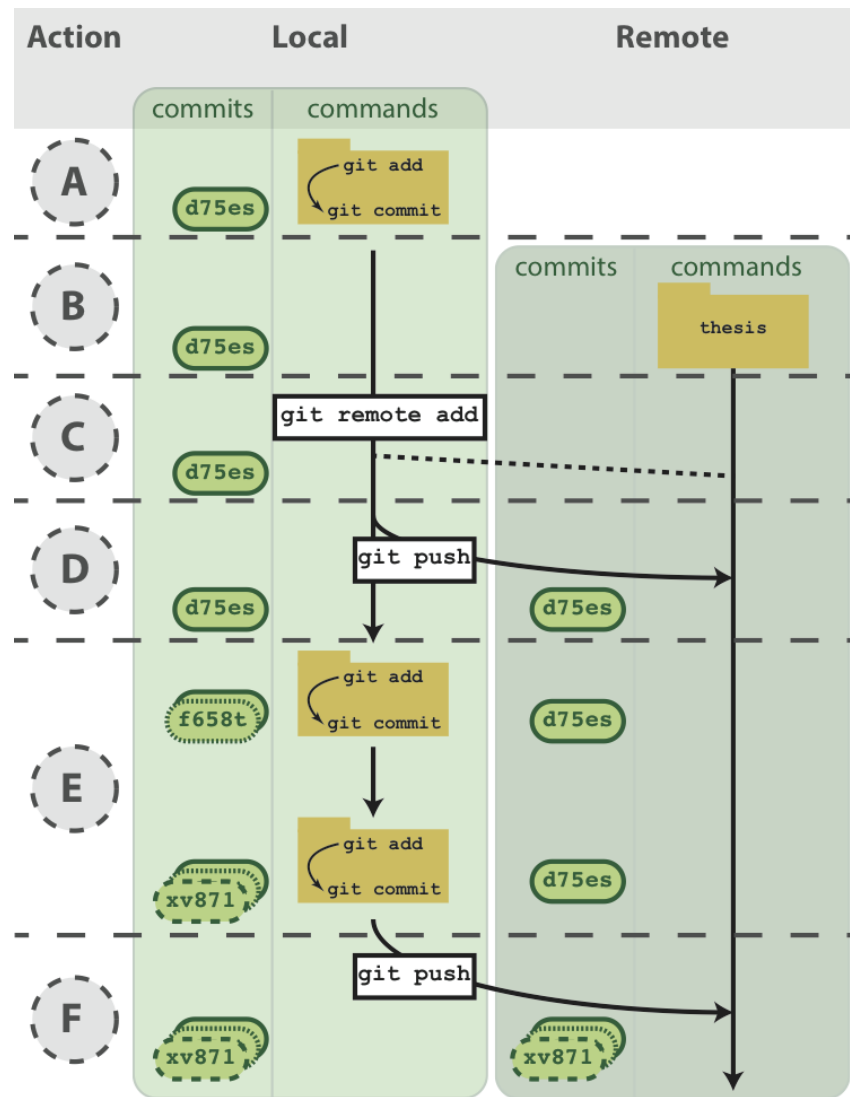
Action Local Remote

commits commands

A
d75es
git add
git commit

commits commands

B
d75es
thesis

C
git remote add
d75es

D
git push
d75es
d75es

E
f658t
git add
git commit
d75es
git add
git commit
xv871
d75es

F
git push
xv871
xv871